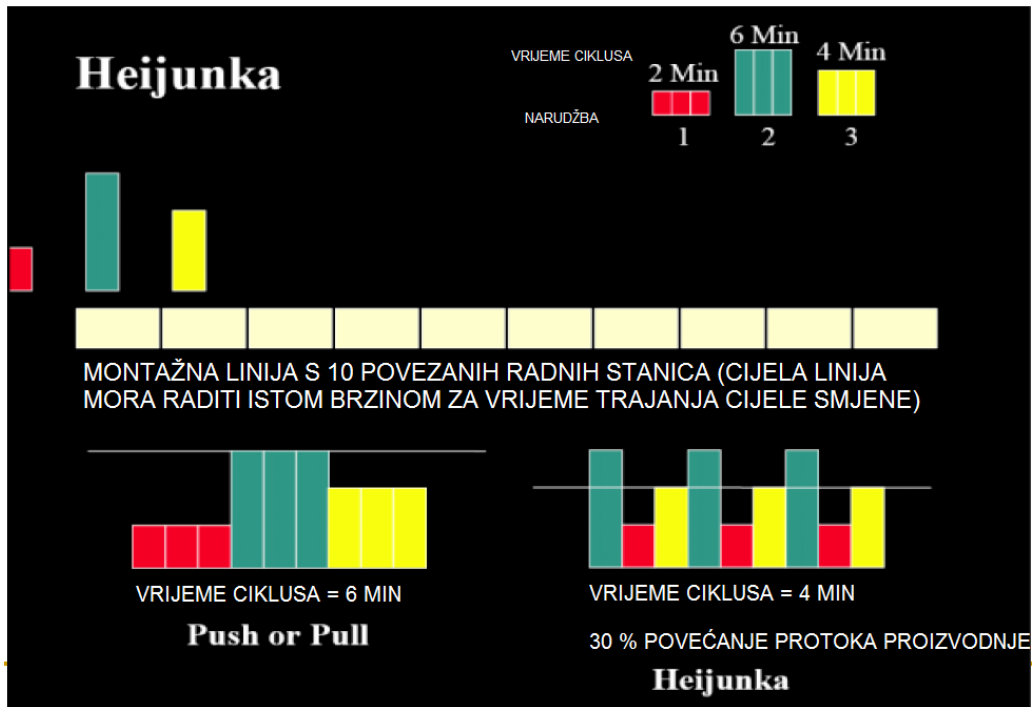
Heijunka

VRIJEME CIKLUSA

NARUDŽBA

2 Min
1

6 Min
2

4 Min
3

MONTAŽNA LINIJA S 10 POVEZANIH RADNIH STANICA (CIJELA LINIJA MORA RADITI ISTOM BRZINOM ZA VRIJEME TRAJANJA CIJELE SMJENE)

VRIJEME CIKLUSA = 6 MIN

Push or Pull

VRIJEME CIKLUSA = 4 MIN

30 % POVEĆANJE PROTOKA PROIZVODNJE

Heijunka